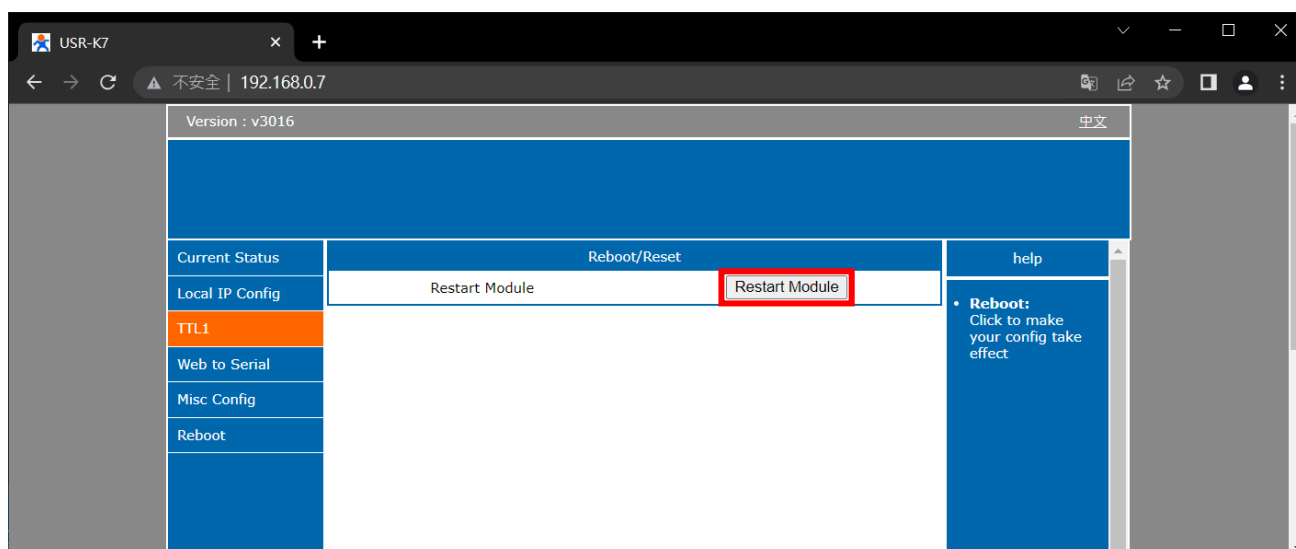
USR-K7

不安全 | 192.168.0.7

Version : v3016

中文

Current Status
Local IP Config
TTL1
Web to Serial
Misc Config
Reboot

Reboot/Reset

Restart Module
Restart Module

help

• Reboot: Click to make your config take effect